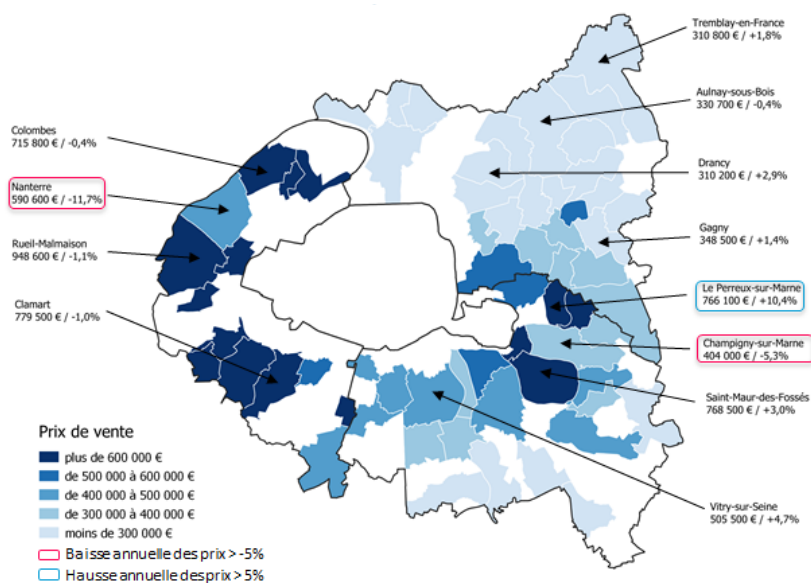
Tremblay-en-France
310 800 € / +1,8%

Aulnay-sous-Bois
330 700 € / -0,4%

Colombes
715 800 € / -0,4%

Drancy
310 200 € / +2,9%

Nanterre
590 600 € / -11,7%

Gagny
348 500 € / +1,4%

Rueil-Malmaison
948 600 € / -1,1%

Le Perreux-sur-Marne
766 100 € / +10,4%

Clamart
779 500 € / -1,0%

Champigny-sur-Marne
404 000 € / -5,3%

Saint-Maur-des-Fossés
768 500 € / +3,0%

Prix de vente
plus de 600 000 €
de 500 000 à 600 000 €
de 400 000 à 500 000 €
de 300 000 à 400 000 €
moins de 300 000 €
Baisse annuelle des prix > -5%
Hausse annuelle des prix > 5%

Vitry-sur-Seine
505 500 € / +4,7%